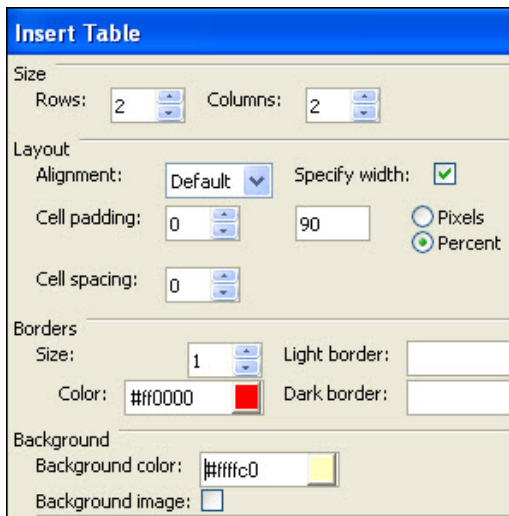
Insert Table

Size

Rows: 2 Columns: 2

Layout

Alignment: Default Specify width:

Cell padding: 0 90 Pixels Percent

Cell spacing: 0

Borders

Size: 1 Light border:

Color: #ff0000 Dark border:

Background

Background color: #ffffc0

Background image: